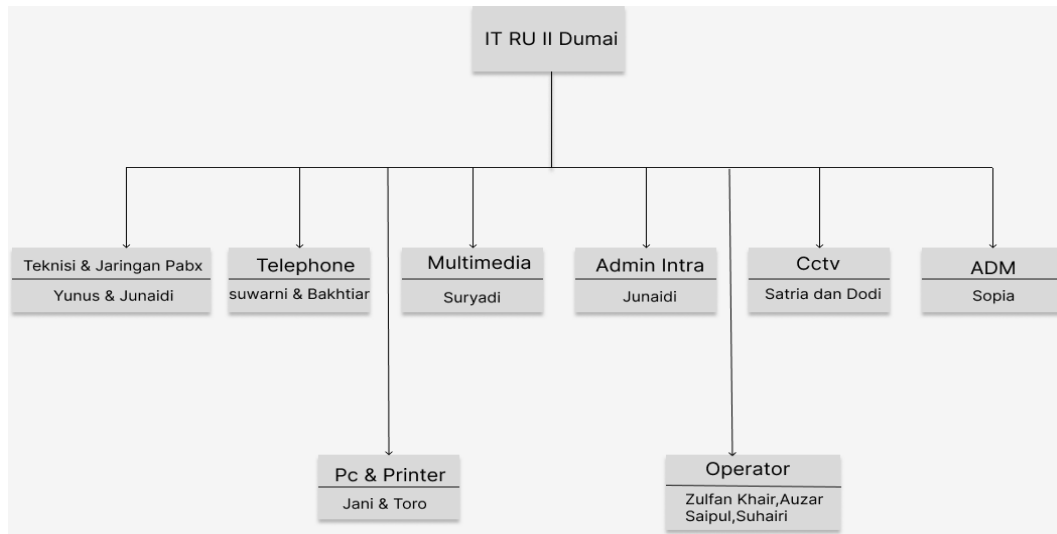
IT RU II Dumai

Teknisi & Jaringan Pabx
Yunus & Junaidi

Telephone
suwarni & Bakhtiar

Multimedia
Suryadi

Admin Intra
Junaidi

Cctv
Satria dan Dodi

ADM
Sopia

Pc & Printer
Jani & Toro

Operator
Zulfan Khair,Auzar
Saipul,Suhairi